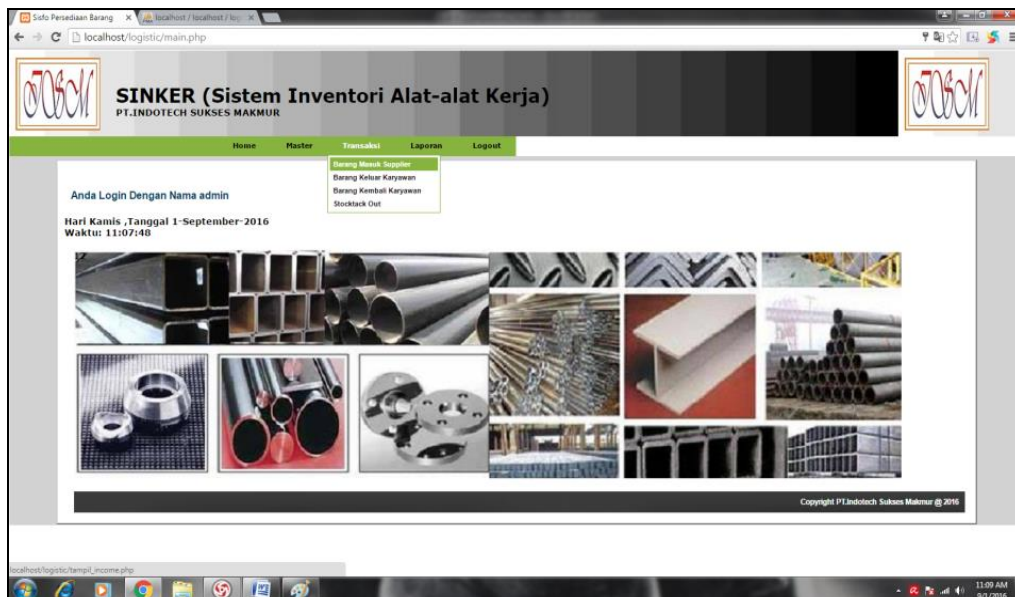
Sisfo Persediaan Barang ×
localhost / localhost / loc ×

localhost/logistic/main.php

SINKER (Sistem Inventori Alat-alat Kerja)
PT.INDOTECH SUKSES MAKMUR

Home
Master
Transaksi
Laporan
Logout

Barang Masuk Supplier
Barang Keluar Karyawan
Barang Kembali Karyawan
Stocktack Out

Anda Login Dengan Nama admin

Hari Kamis ,Tanggal 1-September-2016
Waktu: 11:07:48

Copyright PT.Indotech Sukses Makmur @ 2016

localhost/logistic/tampil_income.php

11:09 AM
9/1/2016